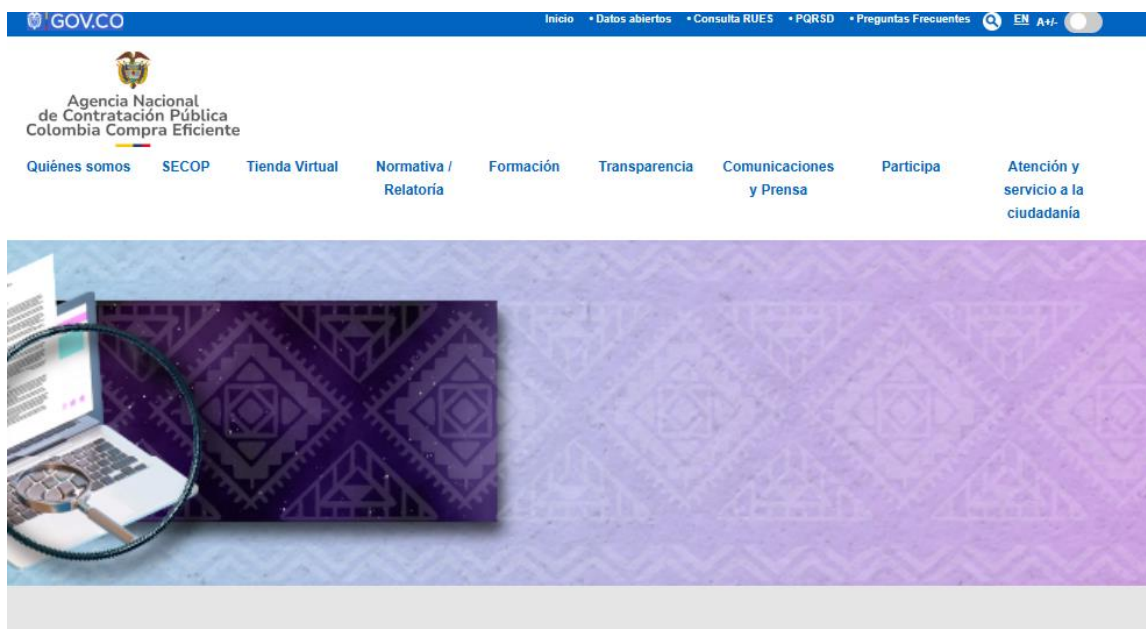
GOV.CO

Inicio • Datos abiertos • Consulta RUES • PQRSD • Preguntas Frecuentes EN A+/-

Agencia Nacional de Contratación Pública Colombia Compra Eficiente

Quiénes somos SECOP Tienda Virtual Normativa / Relatoría Formación Transparencia Comunicaciones y Prensa Participa Atención y servicio a la ciudadanía